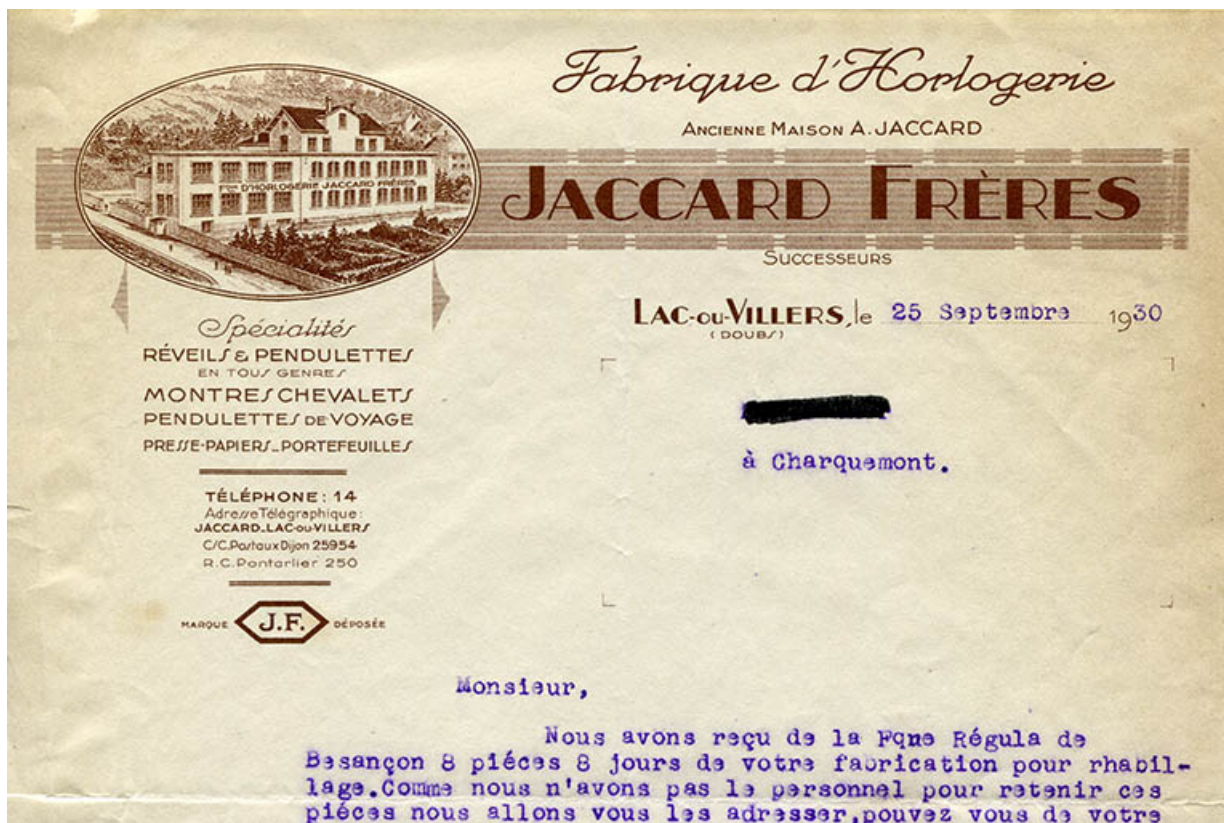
Fabrique d'Horlogerie
Ancienne Maison A. Jaccard
Jaccard Frères
Successeurs

Fque D'HORLOGERIE JACCARD FRÈRES

Spécialités
RÉVEILS & PENDULETTES
EN TOUS GENRES
MONTRES CHEVALETS
PENDULETTES DE VOYAGE
PRESSE-PAPIERS_PORTEFEUILLES

TÉLÉPHONE : 14
Adresse Télégraphique :
JACCARD_LAC-ou-VILLERS
C/C.Postaux Dijon 25954
R.C. Pontarlier 250

MARQUE J.F. DÉPOSÉE

LAC-ou-VILLERS, le 25 Septembre 1930
(DOUBS)

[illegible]

à Charquemont.

Monsieur,

Nous avons reçu de la Fque Régula de Besançon 8 piéces 8 jours de votre fabrication pour rhabillage.Comme nous n'avons pas le personnel pour retenir ces piéces nous allons vous les adresser,pouvez vous de votre